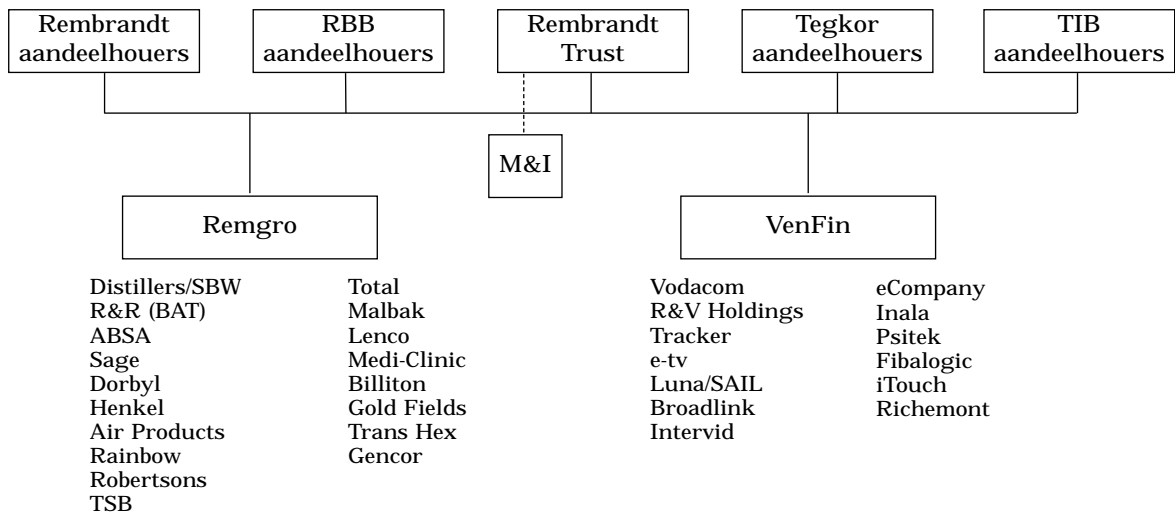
Rembrandt aandeelhouers

RBB aandeelhouers

Rembrandt Trust

Tegkor aandeelhouers

TIB aandeelhouers

M&I

Remgro

VenFin

Distillers/SBW
R&R (BAT)
ABSA
Sage
Dorbyl
Henkel
Air Products
Rainbow
Robertsons
TSB

Total
Malbak
Lenco
Medi-Clinic
Billiton
Gold Fields
Trans Hex
Gencor

Vodacom
R&V Holdings
Tracker
e-tv
Luna/SAIL
Broadlink
Intervid

eCompany
Inala
Psitek
Fibalogic
iTouch
Richemont